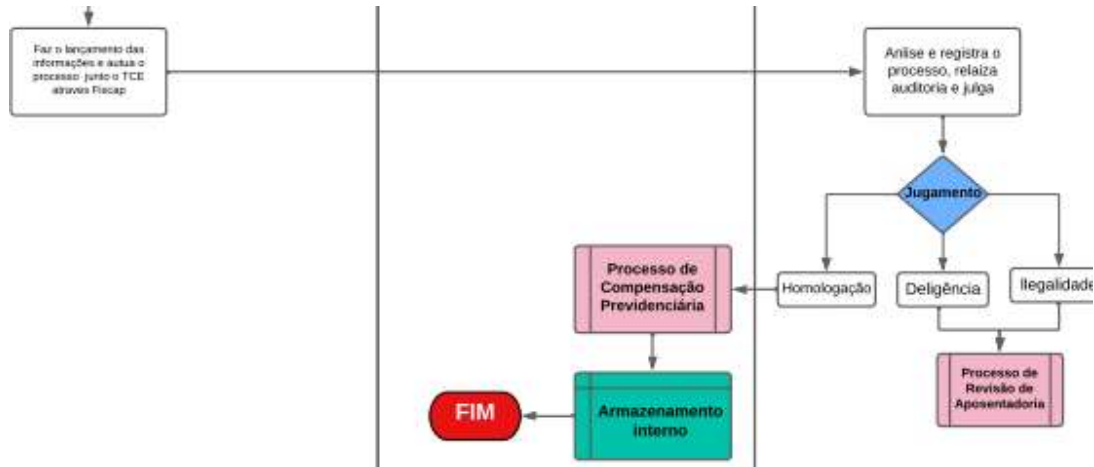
Faz o lançamento das informações e autua o processo junto o TCE através Fiscap

Anlise e registra o processo, relaiza auditoria e julga

Jugamento

Homologação

Deligência

Ilegalidade

Processo de Compensação Previdenciária

Processo de Revisão de Aposentadoria

Armazenamento interno

FIM